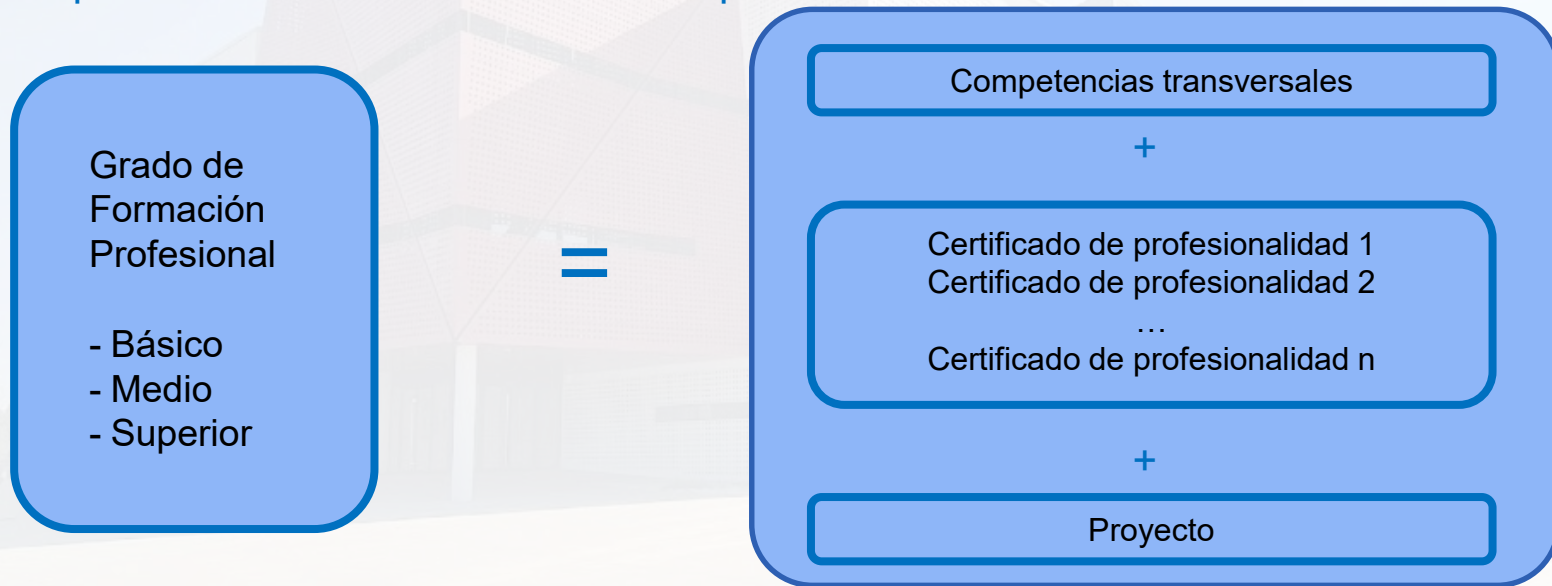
Grado de Formación Profesional

- Básico
- Medio
- Superior

=

Competencias transversales

+

Certificado de profesionalidad 1
Certificado de profesionalidad 2
…
Certificado de profesionalidad n

+

Proyecto